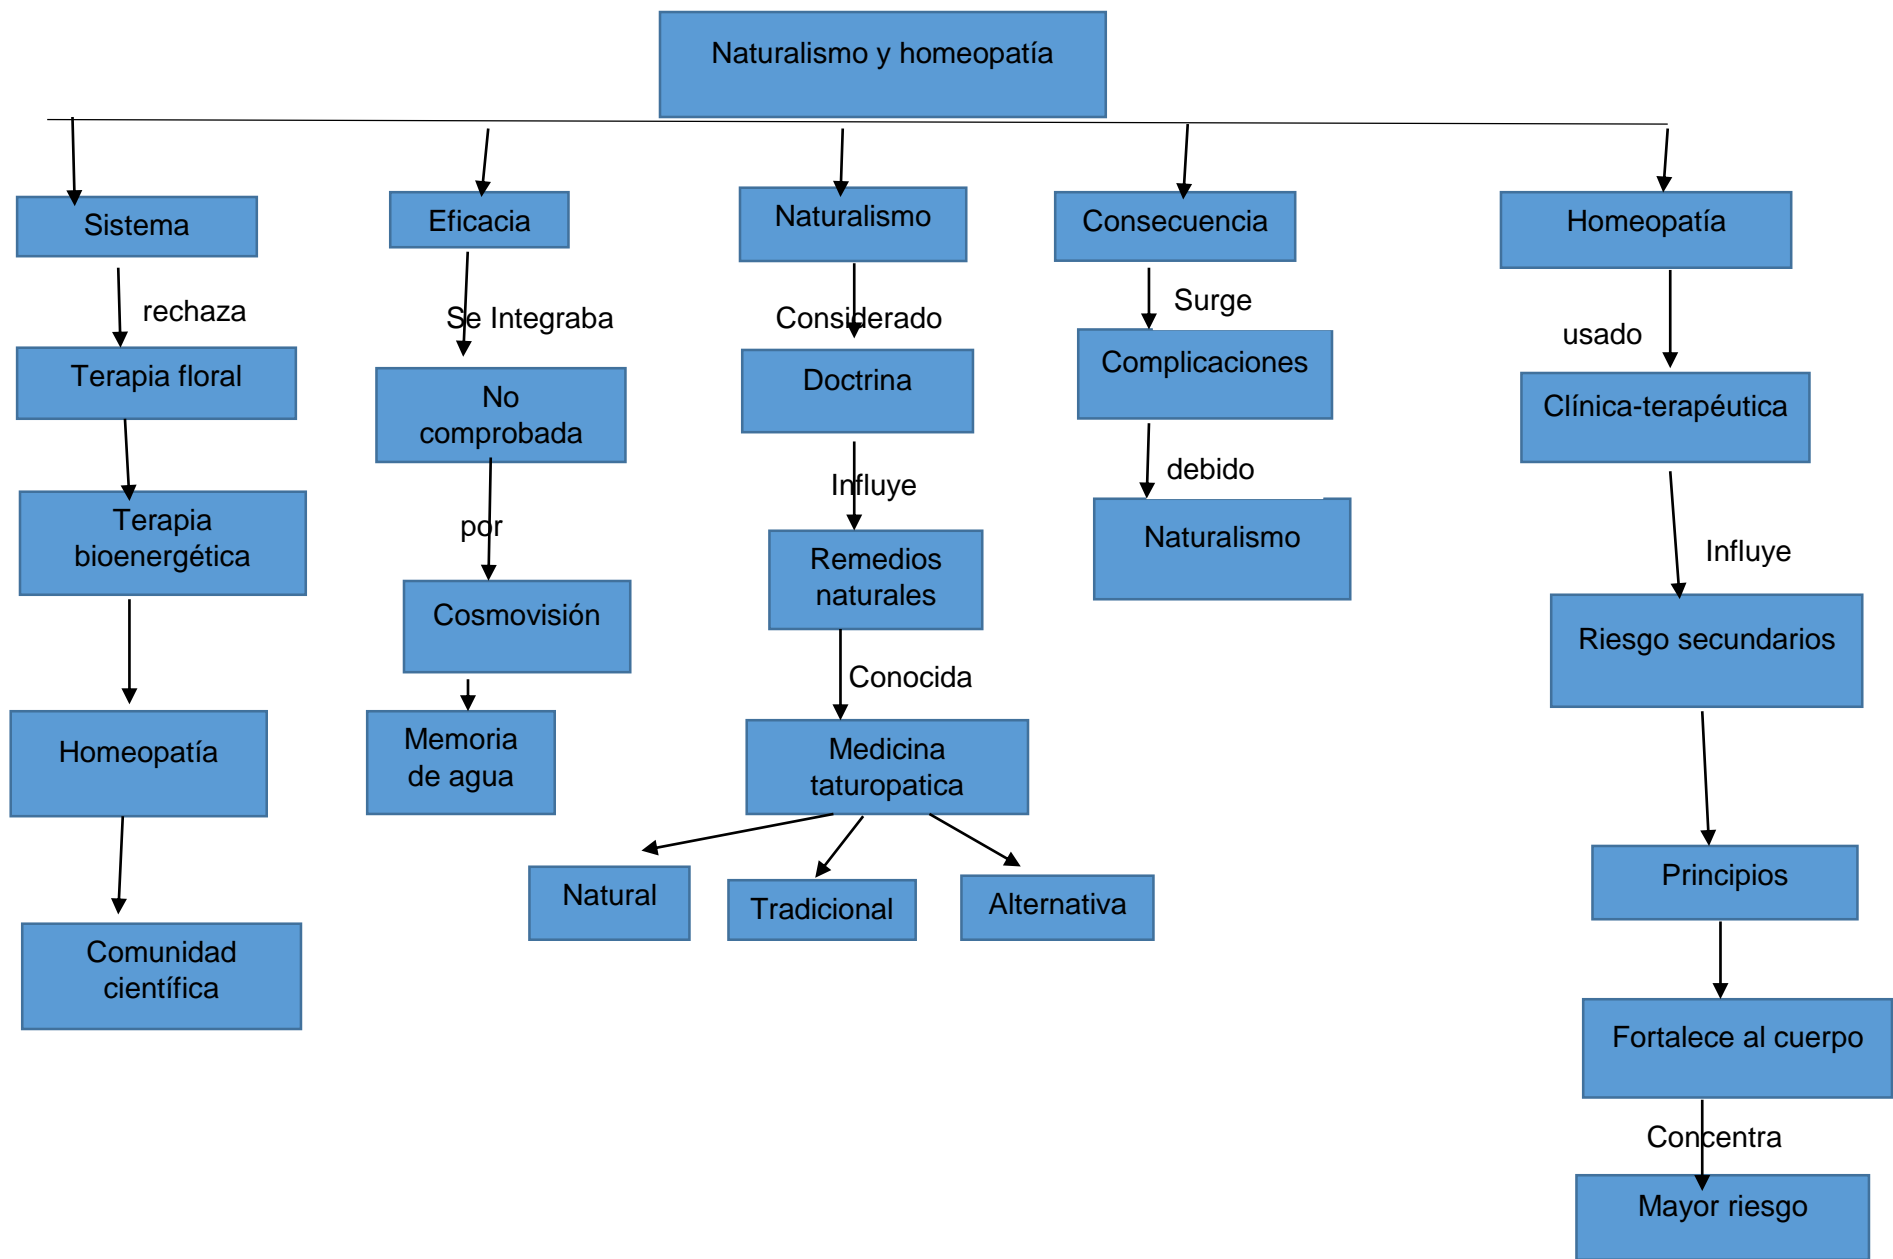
Naturalismo y homeopatía

Sistema
rechaza
Terapia floral
Terapia bioenergética
Homeopatía
Comunidad científica

Eficacia
Se Integraba
No comprobada
por
Cosmovisión
Memoria de agua

Naturalismo
Considerado
Doctrina
Influye
Remedios naturales
Conocida
Medicina taturopatica
Natural
Tradicional
Alternativa

Consecuencia
Surge
Complicaciones
debido
Naturalismo

Homeopatía
usado
Clínica-terapéutica
Influye
Riesgo secundarios
Principios
Fortalece al cuerpo
Concentra
Mayor riesgo